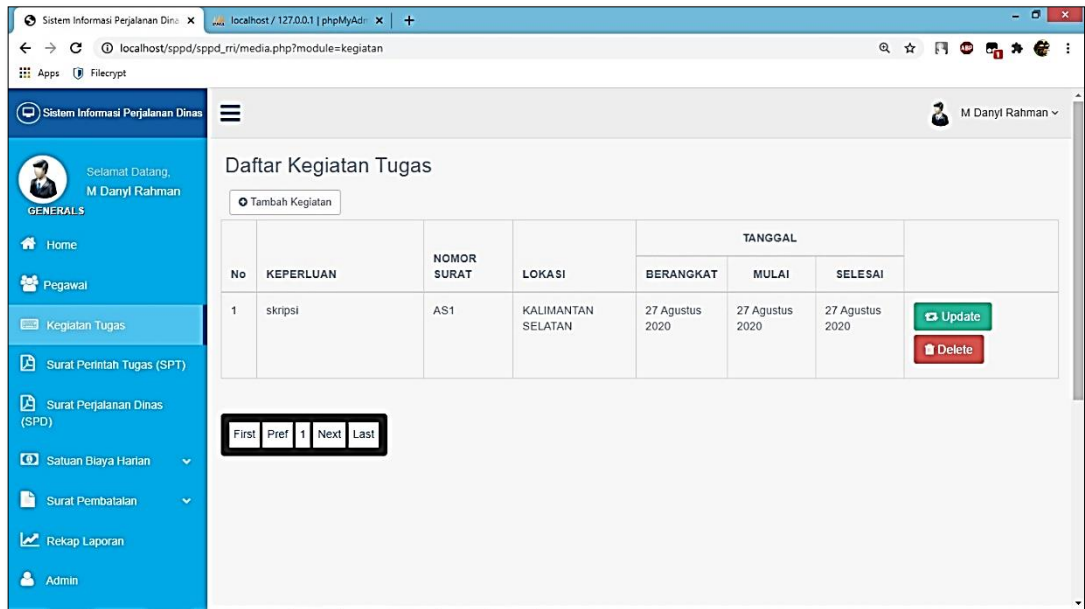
Sistem Informasi Perjalanan Dina ×
localhost / 127.0.0.1 | phpMyAdr ×
+
localhost/sppd/sppd_rri/media.php?module=kegiatan
Apps Filecrypt

Sistem Informasi Perjalanan Dinas

M Danyl Rahman

Selamat Datang,
M Danyl Rahman
GENERALS

Home
Pegawai
Kegiatan Tugas
Surat Perintah Tugas (SPT)
Surat Perjalanan Dinas (SPD)
Satuan Biaya Harian
Surat Pembatalan
Rekap Laporan
Admin

Daftar Kegiatan Tugas

Tambah Kegiatan

| No | KEPERLUAN | NOMOR SURAT | LOKASI | TANGGAL BERANGKAT | TANGGAL MULAI | TANGGAL SELESAI | |
|---|---|---|---|---|---|---|---|
| 1 | skripsi | AS1 | KALIMANTAN SELATAN | 27 Agustus 2020 | 27 Agustus 2020 | 27 Agustus 2020 | Update Delete |

First Pref 1 Next Last